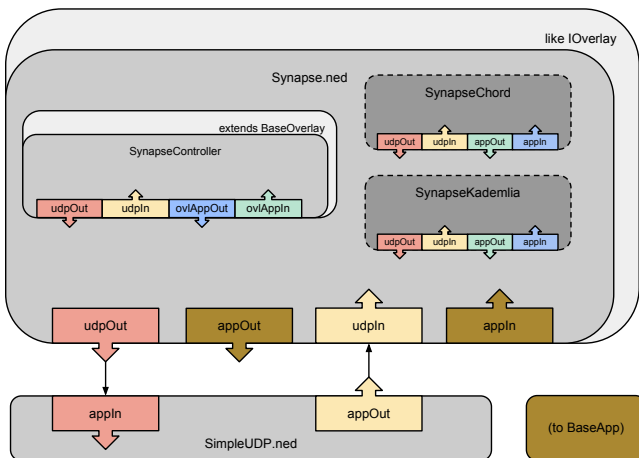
like IOverlay

Synapse.ned

extends BaseOverlay

SynapseController

udpOut udpIn ovlAppOut ovlAppIn

SynapseChord

udpOut udpIn appOut appIn

SynapseKademlia

udpOut udpIn appOut appIn

udpOut appOut udpIn appIn

appIn appOut

SimpleUDP.ned

(to BaseApp)